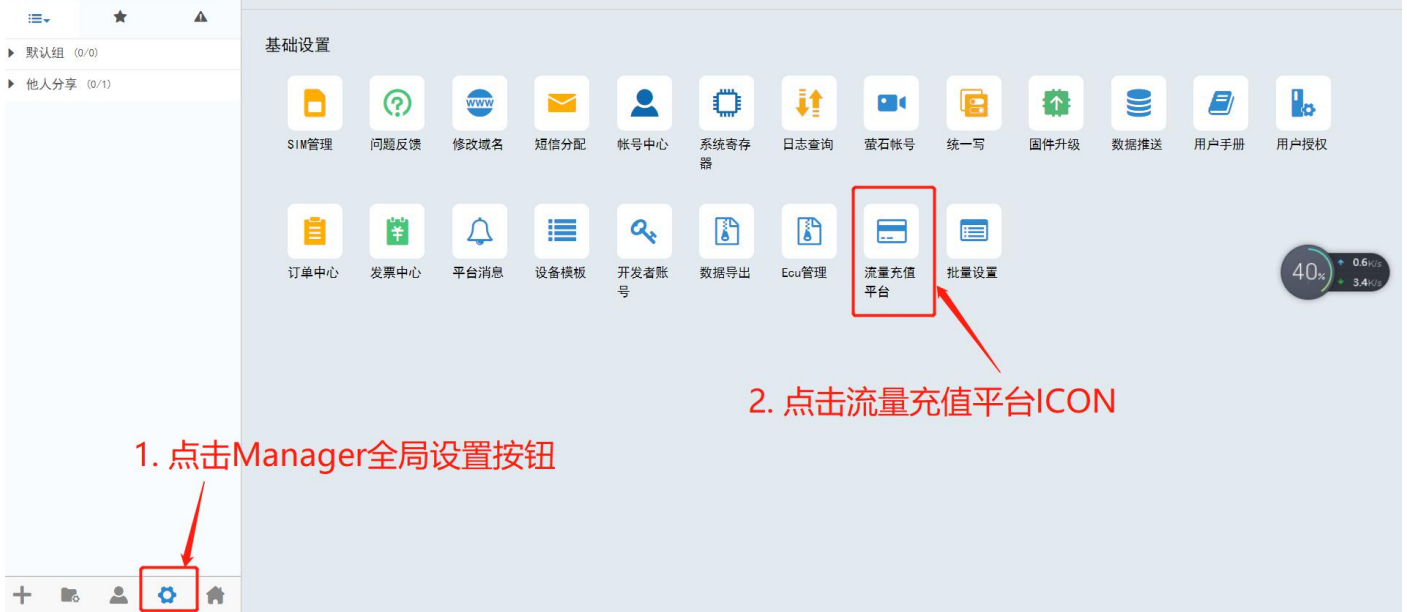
默认组 (0/0)
他人分享 (0/1)

基础设置

SIM管理
问题反馈
修改域名
短信分配
帐号中心
系统寄存器
日志查询
萤石帐号
统一写
固件升级
数据推送
用户手册
用户授权

订单中心
发票中心
平台消息
设备模板
开发者账号
数据导出
Ecu管理
流量充值平台
批量设置

40%
0.6K/s
3.4K/s

2. 点击流量充值平台ICON

1. 点击Manager全局设置按钮